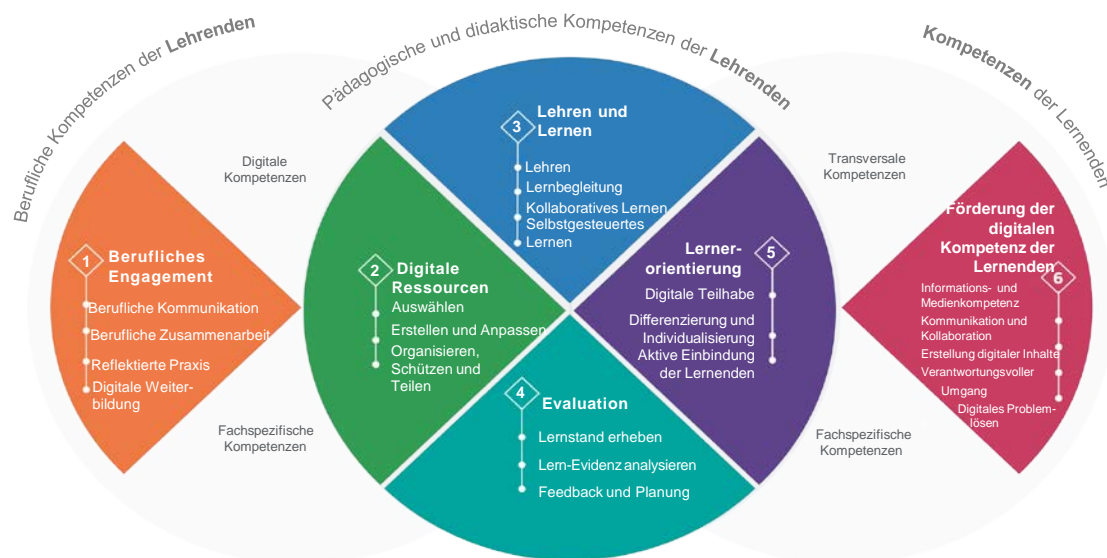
Berufliche Kompetenzen der Lehrenden

Pädagogische und didaktische Kompetenzen der Lehrenden

Kompetenzen der Lernenden

Digitale Kompetenzen

Transversale Kompetenzen

1 Berufliches Engagement

Berufliche Kommunikation

Berufliche Zusammenarbeit

Reflektierte Praxis

Digitale Weiterbildung

Fachspezifische Kompetenzen

2 Digitale Ressourcen

Auswählen

Erstellen und Anpassen

Organisieren, Schützen und Teilen

3 Lehren und Lernen

Lehren

Lernbegleitung

Kollaboratives Lernen

Selbstgesteuertes Lernen

4 Evaluation

Lernstand erheben

Lern-Evidenz analysieren

Feedback und Planung

Lernerorientierung 5

Digitale Teilhabe

Differenzierung und Individualisierung

Aktive Einbindung der Lernenden

Förderung der digitalen Kompetenz der Lernenden 6

Informations- und Medienkompetenz

Kommunikation und Kollaboration

Erstellung digitaler Inhalte

Verantwortungsvoller Umgang

Digitales Problemlösen

Fachspezifische Kompetenzen